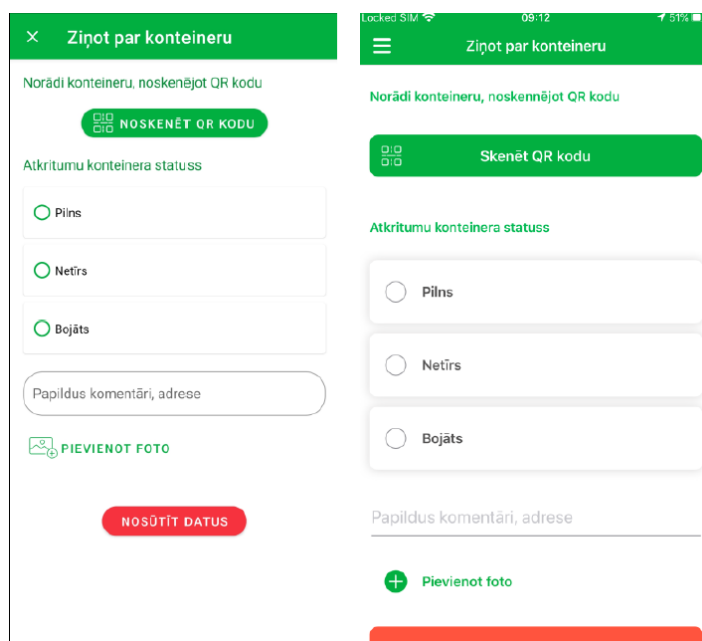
× Ziņot par konteineru

Norādi konteineru, noskenējot QR kodu

NOSKENĒT QR KODU

Atkritumu konteinera statuss

Pilns

Netīrs

Bojāts

Papildus komentāri, adrese

PIEVIENOT FOTO

NOSŪTĪT DATUS

Locked SIM 09:12 51%

Ziņot par konteineru

Norādi konteineru, noskennējot QR kodu

Skenēt QR kodu

Atkritumu konteinera statuss

Pilns

Netīrs

Bojāts

Papildus komentāri, adrese

Pievienot foto